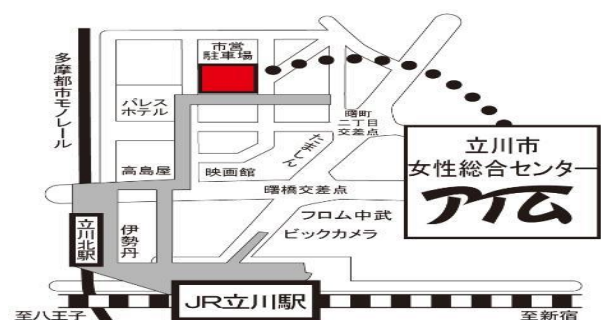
多摩都市モノレール

市営駐車場

パレスホテル

曙町二丁目交差点

たましん

立川市
女性総合センター
アイム

高島屋

映画館

曙橋交差点

フロム中武

ビックカメラ

立川北駅

伊勢丹

JR立川駅

至八王子

至新宿